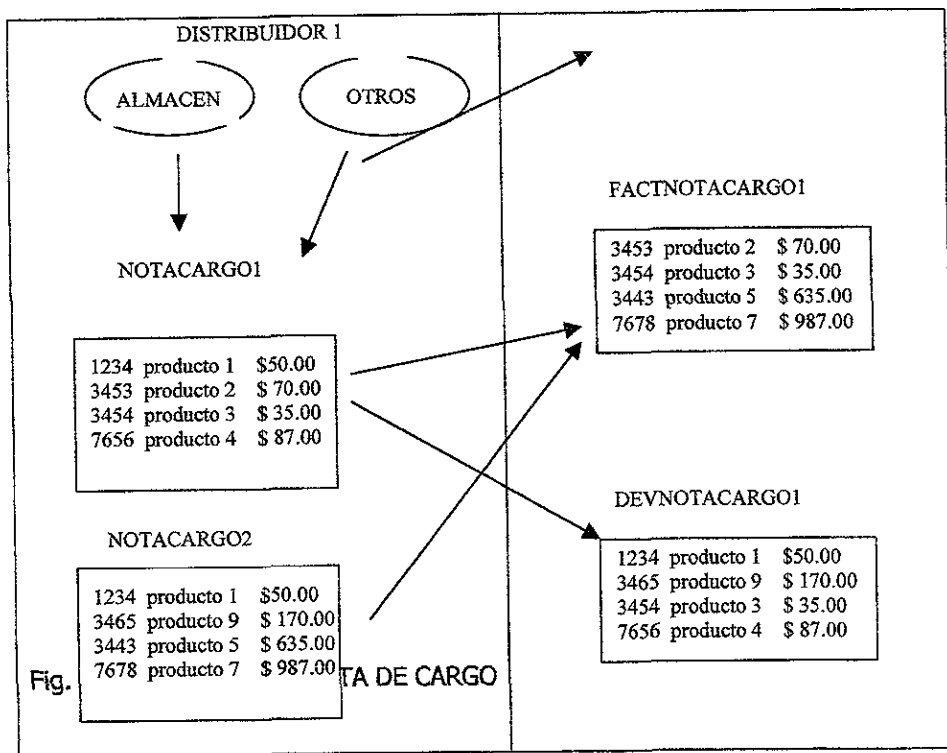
DISTRIBUIDOR 1

ALMACEN

OTROS

NOTACARGO1

1234 producto 1 $50.00
3453 producto 2 $ 70.00
3454 producto 3 $ 35.00
7656 producto 4 $ 87.00

NOTACARGO2

1234 producto 1 $50.00
3465 producto 9 $ 170.00
3443 producto 5 $ 635.00
7678 producto 7 $ 987.00

Fig. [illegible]TA DE CARGO

FACTNOTACARGO1

3453 producto 2 $ 70.00
3454 producto 3 $ 35.00
3443 producto 5 $ 635.00
7678 producto 7 $ 987.00

DEVNOTACARGO1

1234 producto 1 $50.00
3465 producto 9 $ 170.00
3454 producto 3 $ 35.00
7656 producto 4 $ 87.00